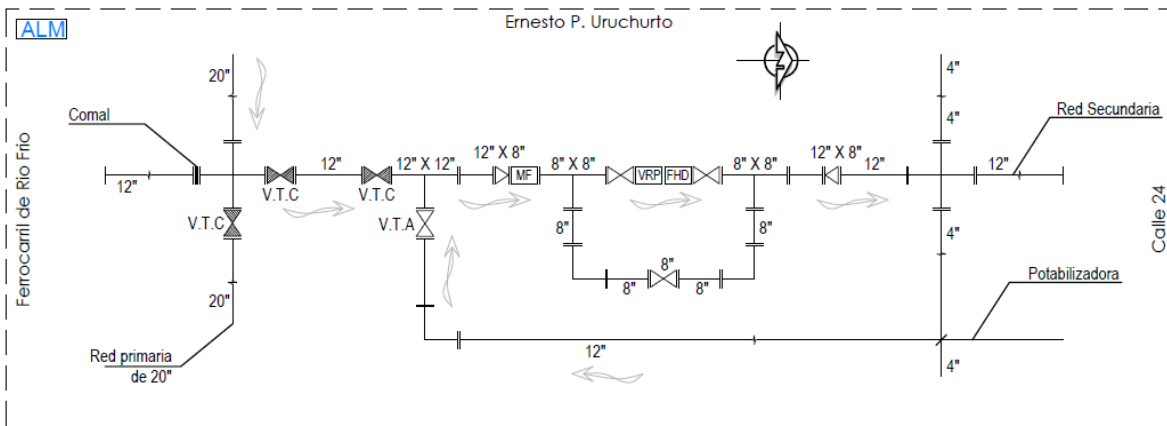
ALM

Ernesto P. Uruchurto

Ferrocarril de Rio Frio

Calle 24

20"

Comal

12"

V.T.C

12"

V.T.C

12" X 12"

12" X 8"

MF

8" X 8"

VRP

FHD

8" X 8"

12" X 8"

12"

12"

4"

4"

Red Secundaria

V.T.C

V.T.A

8"

8"

8"

8"

8"

4"

20"

Potabilizadora

Red primaria de 20"

12"

4"